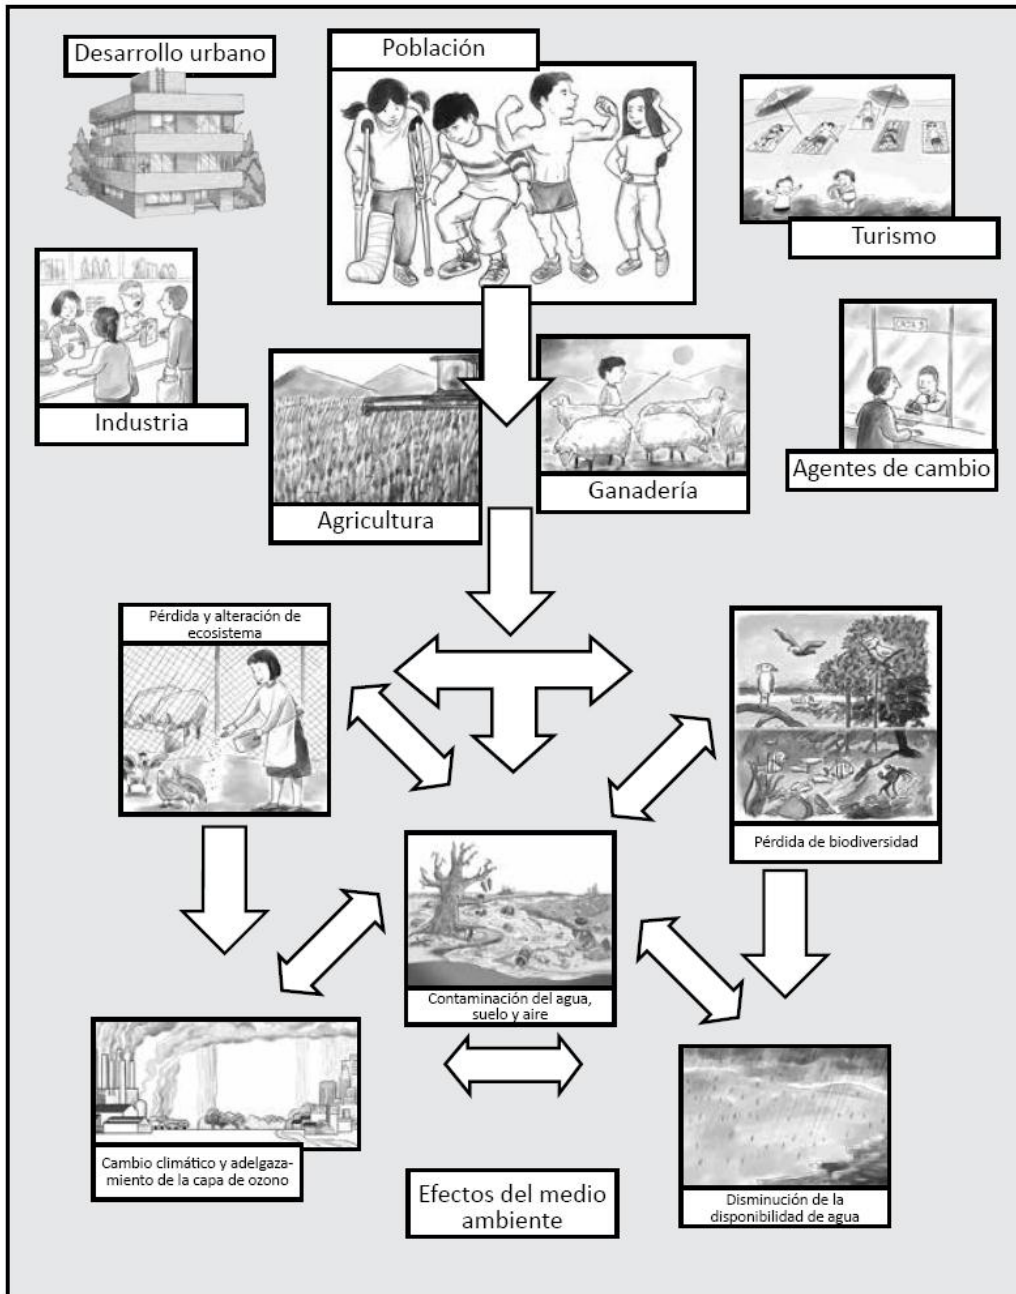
Desarrollo urbano

Población

Turismo

Industria

Agricultura

Ganadería

Agentes de cambio

CAJA 3

Pérdida y alteración de ecosistema

Pérdida de biodiversidad

Contaminación del agua, suelo y aire

Cambio climático y adelgazamiento de la capa de ozono

Efectos del medio ambiente

Disminución de la disponibilidad de agua